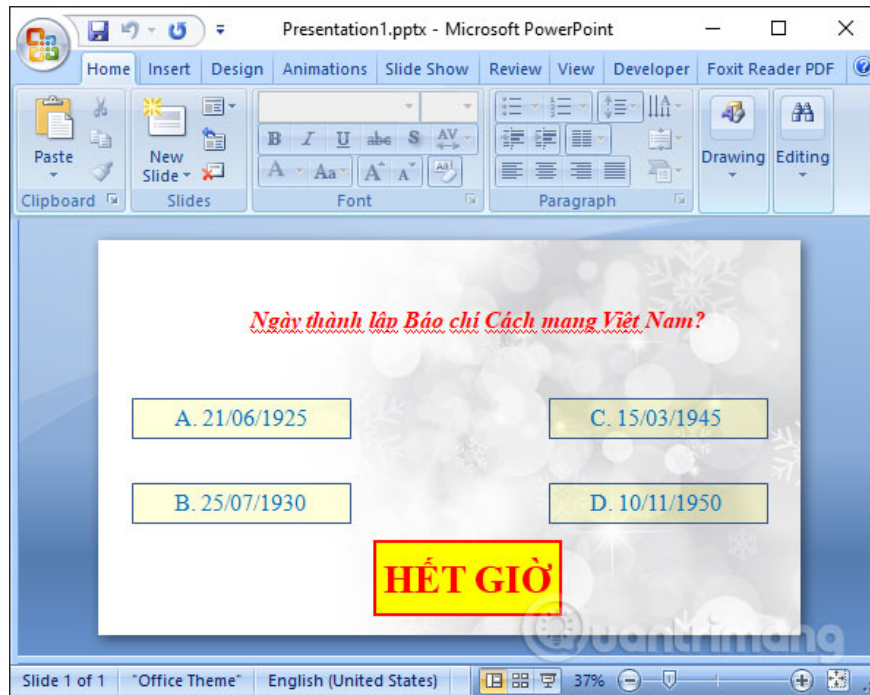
Presentation1.pptx - Microsoft PowerPoint

Home Insert Design Animations Slide Show Review View Developer Foxit Reader PDF

Paste
New Slide
Drawing
Editing

Clipboard Slides Font Paragraph

Ngày thành lập Báo chí Cách mạng Việt Nam?

A. 21/06/1925

C. 15/03/1945

B. 25/07/1930

D. 10/11/1950

HẾT GIỜ

Quantrimang

Slide 1 of 1 "Office Theme" English (United States) 37%